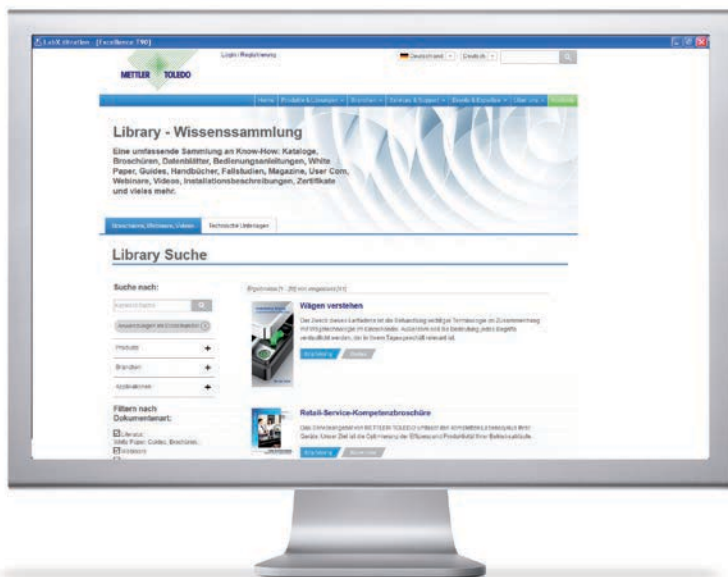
LabX direct ... [Excellence 790]

Login / Registrieren

METTLER TOLEDO

Deutschland | Deutsch

Home | Produkte & Lösungen | Branchen | Services & Support | Events & Branchen | Über uns | Produkte

Library - Wissenssammlung

Eine umfassende Sammlung an Know-How: Kataloge, Broschüren, Datenblätter, Bedienungsanleitungen, White Paper, Guides, Handbücher, Fallstudien, Magazine, User Com, Webinare, Videos, Installationsbeschreibungen, Zertifikate und vieles mehr.

Broschüren, Webinare, Videos | Technische Unterlagen

Library Suche

Suche nach:

Anzeigen

Produkte +

Branchen +

Applikationen +

Filtern nach Dokumentenart:

Literatur White Paper, Guides, Broschüren
Webinare

Ergebnisse [1 - 20] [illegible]

Wägen verstehen

Der Zweck dieses Leitfadens ist die Schaffung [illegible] Terminologie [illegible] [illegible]

Retail-Service-Kompetenzbroschüre

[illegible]